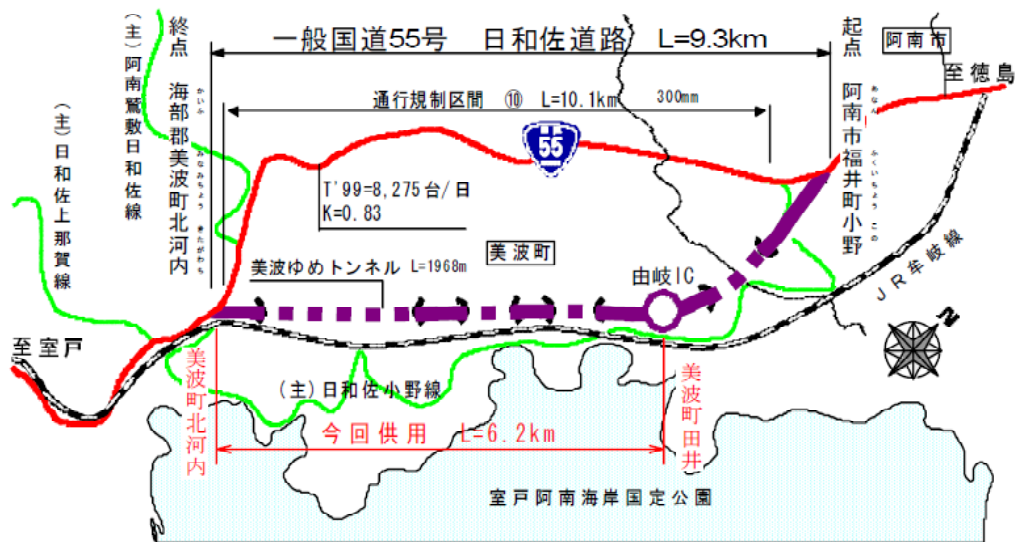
一般国道55号　日和佐道路　L=9.3km

終点
海部郡美波町北河内
かいふ　みなみちょう　きたがわち

(主)阿南鷲敷日和佐線

(主)日和佐上那賀線

起点
阿南市福井町小野
あなん　ふくいちょう　おの

阿南市

至徳島

通行規制区間 ⑩ L=10.1km　300mm

55

T'99=8,275台/日
K=0.83

美波町

美波ゆめトンネル L=1968m

由岐IC

JR牟岐線

N

至室戸

美波町北河内

(主)日和佐小野線

美波町田井

今回供用　L=6.2km

室戸阿南海岸国定公園